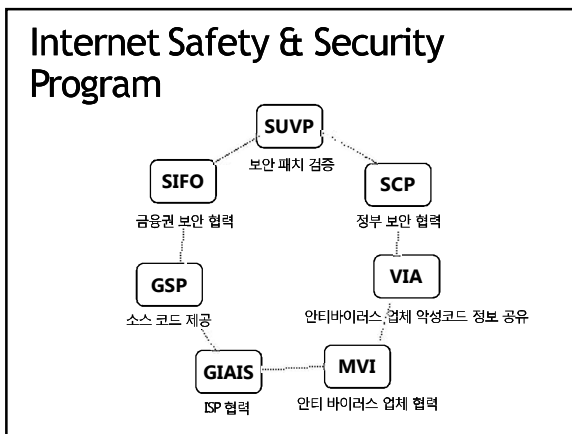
Internet Safety & Security Program

SUVP
보안 패치 검증

SIFO
금융권 보안 협력

SCP
정부 보안 협력

GSP
소스 코드 제공

VIA
안티바이러스 업체 악성코드 정보 공유

GIAIS
ISP 협력

MVI
안티 바이러스 업체 협력